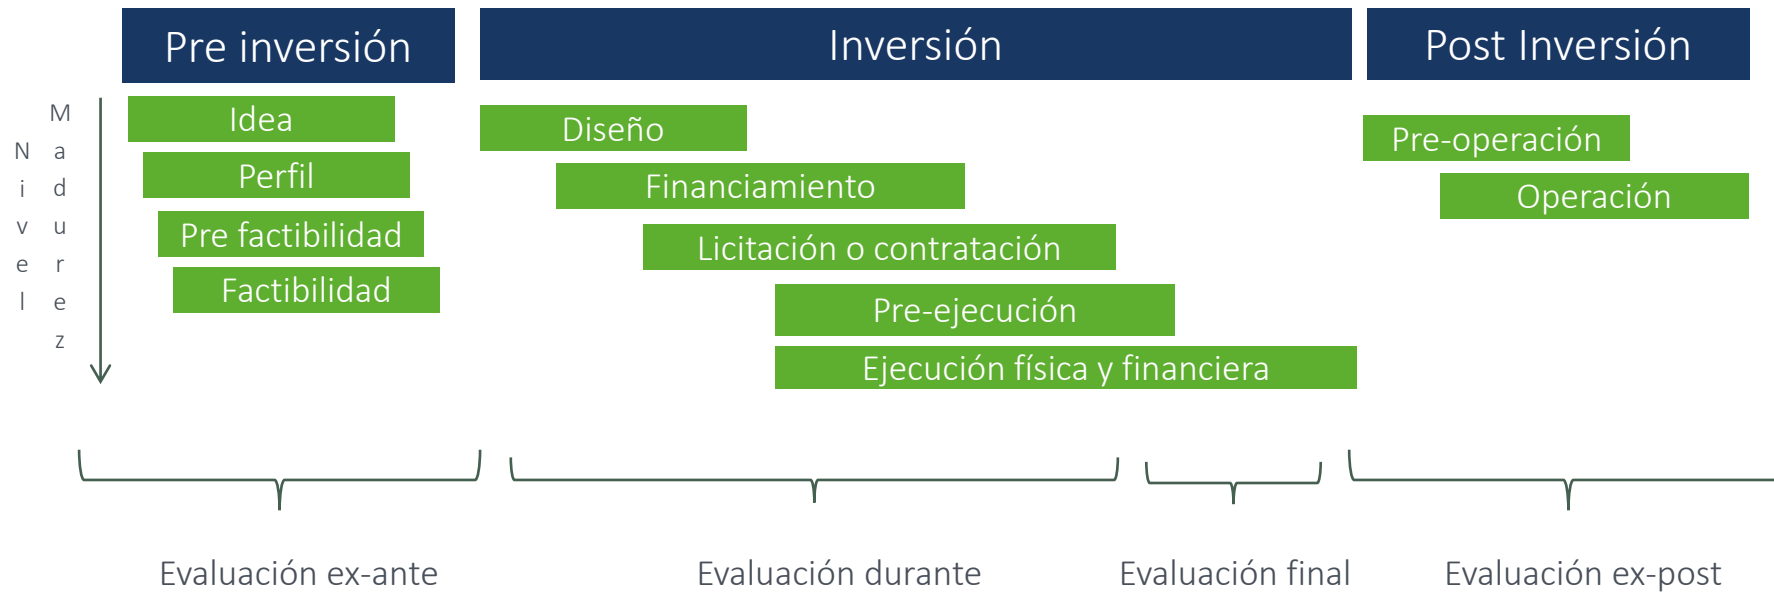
Pre inversión

Inversión

Post Inversión

Nivel

Madurez

Idea

Perfil

Pre factibilidad

Factibilidad

Diseño

Financiamiento

Licitación o contratación

Pre-ejecución

Ejecución física y financiera

Pre-operación

Operación

Evaluación ex-ante

Evaluación durante

Evaluación final

Evaluación ex-post